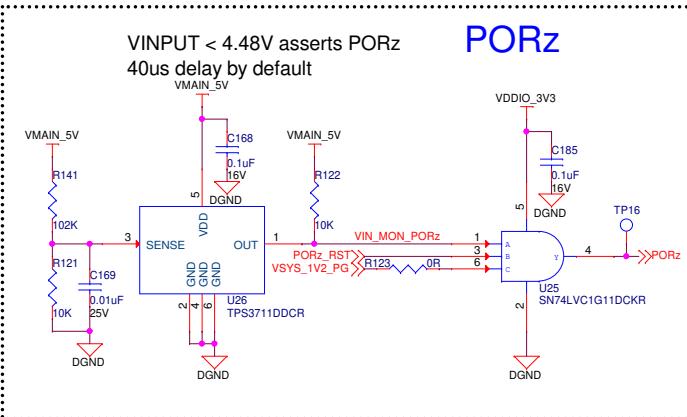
VINPUT < 4.48V asserts PORz
40us delay by default

PORz

VMAIN_5V
C168
0.1uF
16V
DGND
VMAIN_5V
R141
102K
R121
10K
C169
0.01uF
25V
DGND
3
SENSE
VDD
5
OUT
1
GND GND GND
2 4 6
U26
TPS3711DDCR
DGND
VMAIN_5V
R122
10K
VIN_MON_PORz
PORz_RST
VSYS_1V2_PG
R123
0R
1
3
6
A
B
C
Y
4
VDDIO_3V3
C185
0.1uF
16V
DGND
5
TP16
PORz
2
U25
SN74LVC1G11DCKR
DGND